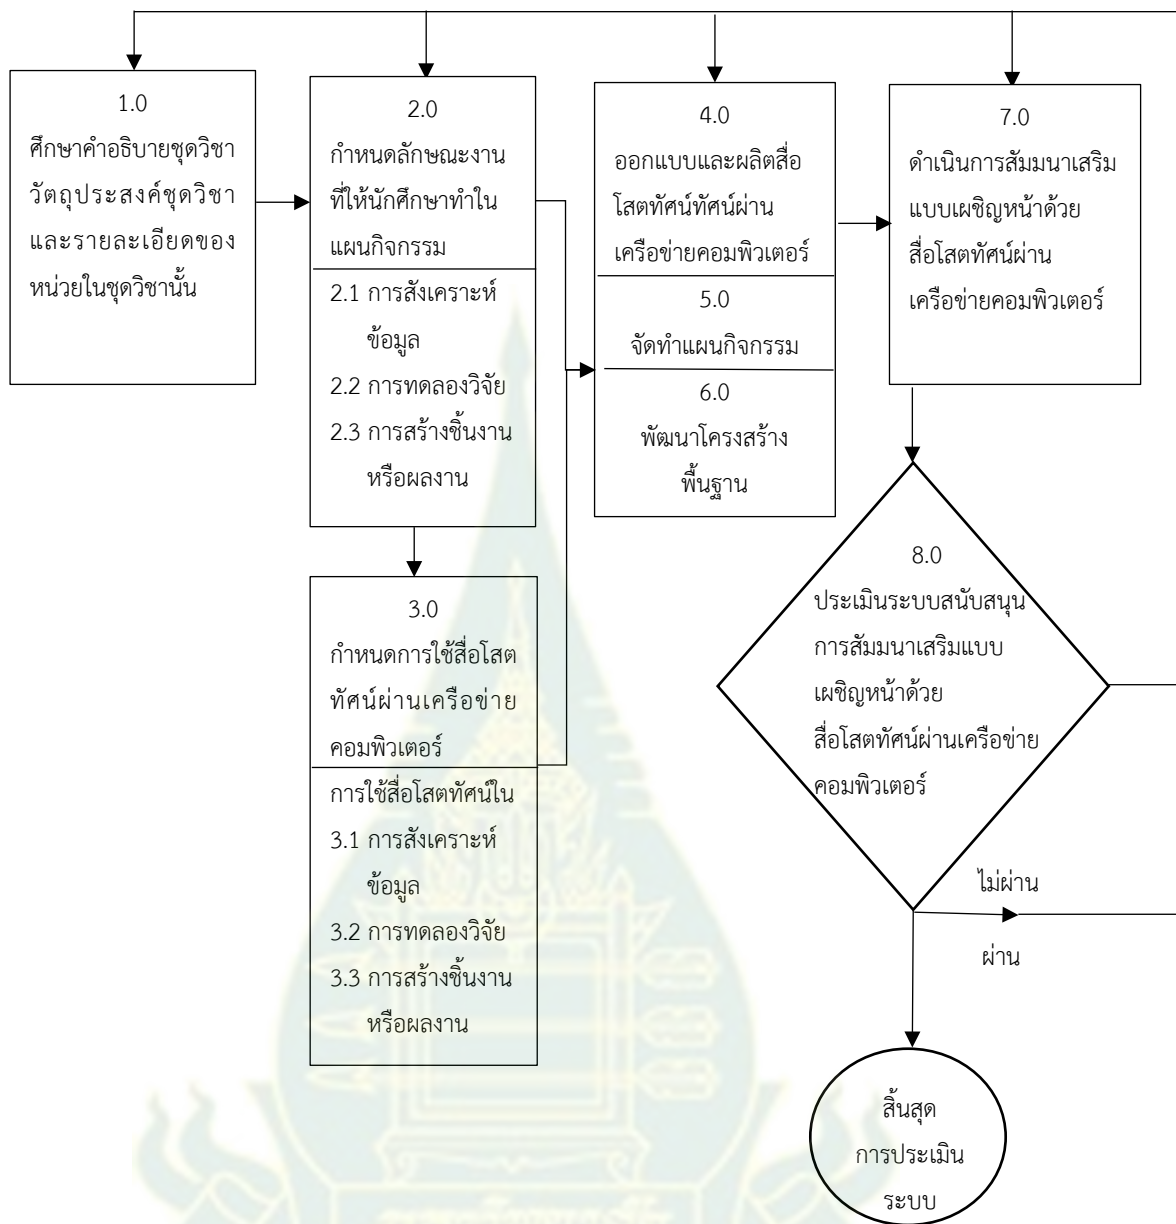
1.0
ศึกษาคำอธิบายชุดวิชา วัตถุประสงค์ชุดวิชา และรายละเอียดของหน่วยในชุดวิชานั้น

2.0
กำหนดลักษณะงานที่ให้นักศึกษาทำในแผนกิจกรรม

2.1 การสังเคราะห์ข้อมูล
2.2 การทดลองวิจัย
2.3 การสร้างชิ้นงานหรือผลงาน

3.0
กำหนดการใช้สื่อโสตทัศน์ผ่านเครือข่ายคอมพิวเตอร์

การใช้สื่อโสตทัศน์ใน
3.1 การสังเคราะห์ข้อมูล
3.2 การทดลองวิจัย
3.3 การสร้างชิ้นงานหรือผลงาน

4.0
ออกแบบและผลิตสื่อโสตทัศน์ทัศน์ผ่านเครือข่ายคอมพิวเตอร์

5.0
จัดทำแผนกิจกรรม

6.0
พัฒนาโครงสร้างพื้นฐาน

7.0
ดำเนินการสัมมนาเสริมแบบเผชิญหน้าด้วยสื่อโสตทัศน์ผ่านเครือข่ายคอมพิวเตอร์

8.0
ประเมินระบบสนับสนุนการสัมมนาเสริมแบบเผชิญหน้าด้วยสื่อโสตทัศน์ผ่านเครือข่ายคอมพิวเตอร์

ไม่ผ่าน

ผ่าน

สิ้นสุดการประเมินระบบ